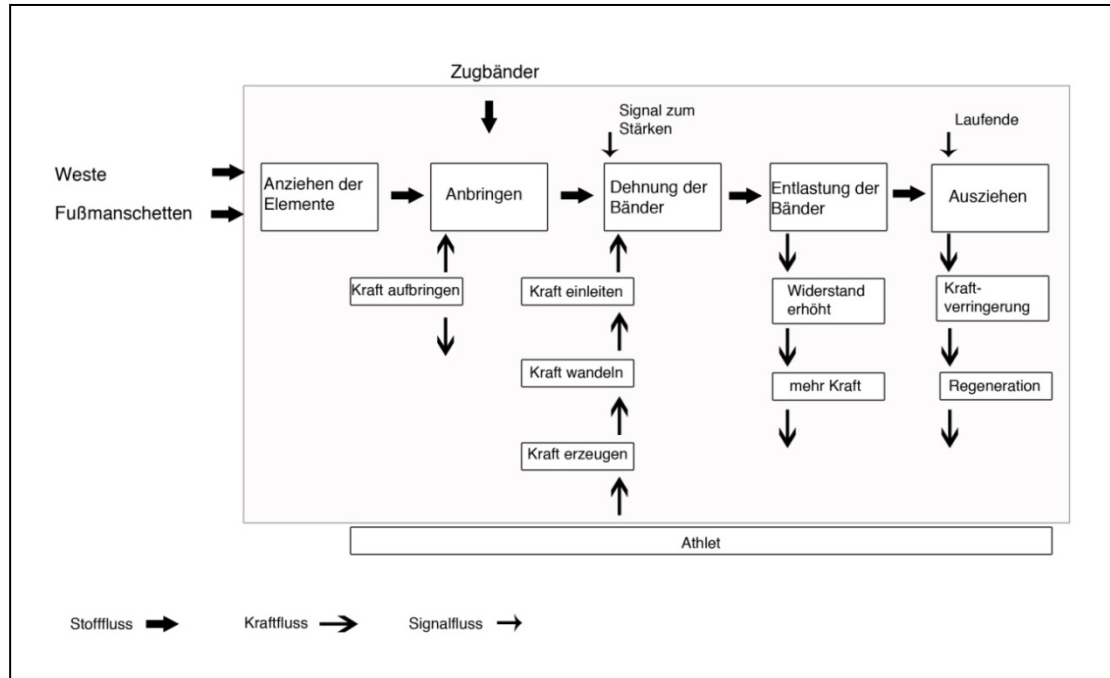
Zugbänder

Weste

Fußmanschetten

Anziehen der Elemente

Anbringen

Signal zum Stärken

Dehnung der Bänder

Entlastung der Bänder

Laufende

Ausziehen

Kraft aufbringen

Kraft einleiten

Kraft wandeln

Kraft erzeugen

Widerstand erhöht

mehr Kraft

Kraftverringerung

Regeneration

Athlet

Stofffluss

Kraftfluss

Signalfluss